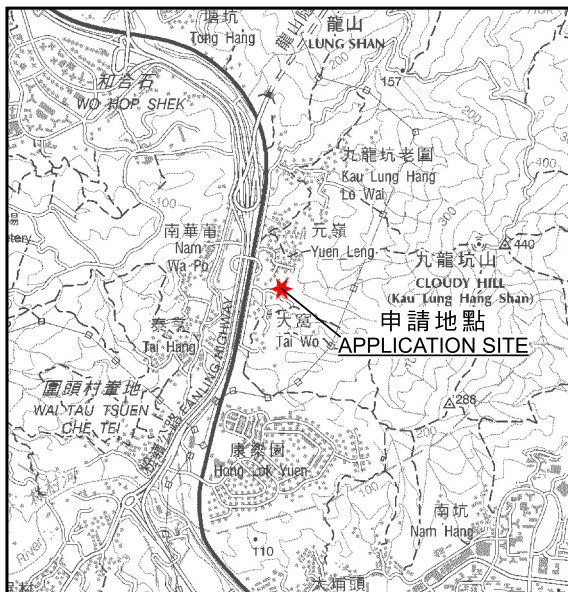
塘坑
Tong Hang
龍山
LUNG SHAN
157
和合石
WO HOP SHEK
九龍坑老圍
Kau Lung Hang
Lo Wai
400
南華莆
Nam
Wa Po
元嶺
Yuen Leng
九龍坑山
440
CLOUDY HILL
(Kau Lung Hang Shan)
申請地點
APPLICATION SITE
泰亨
Tai Hang
大窩
Tai Wo
FANLING HIGHWAY
圍頭村葦地
WAI TAU TSUEN
CHE TEI
288
康樂園
Hong Lok Yuen
100
南坑
Nam Hang
110
River
大埔頭
200
300
100
tery